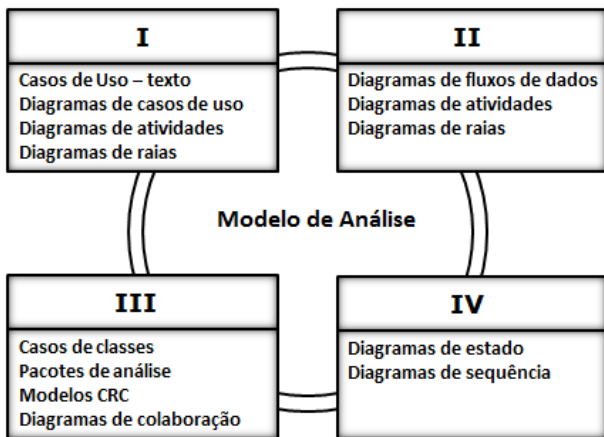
I

Casos de Uso – texto
Diagramas de casos de uso
Diagramas de atividades
Diagramas de raias

II

Diagramas de fluxos de dados
Diagramas de atividades
Diagramas de raias

Modelo de Análise

III

Casos de classes
Pacotes de análise
Modelos CRC
Diagramas de colaboração

IV

Diagramas de estado
Diagramas de sequência